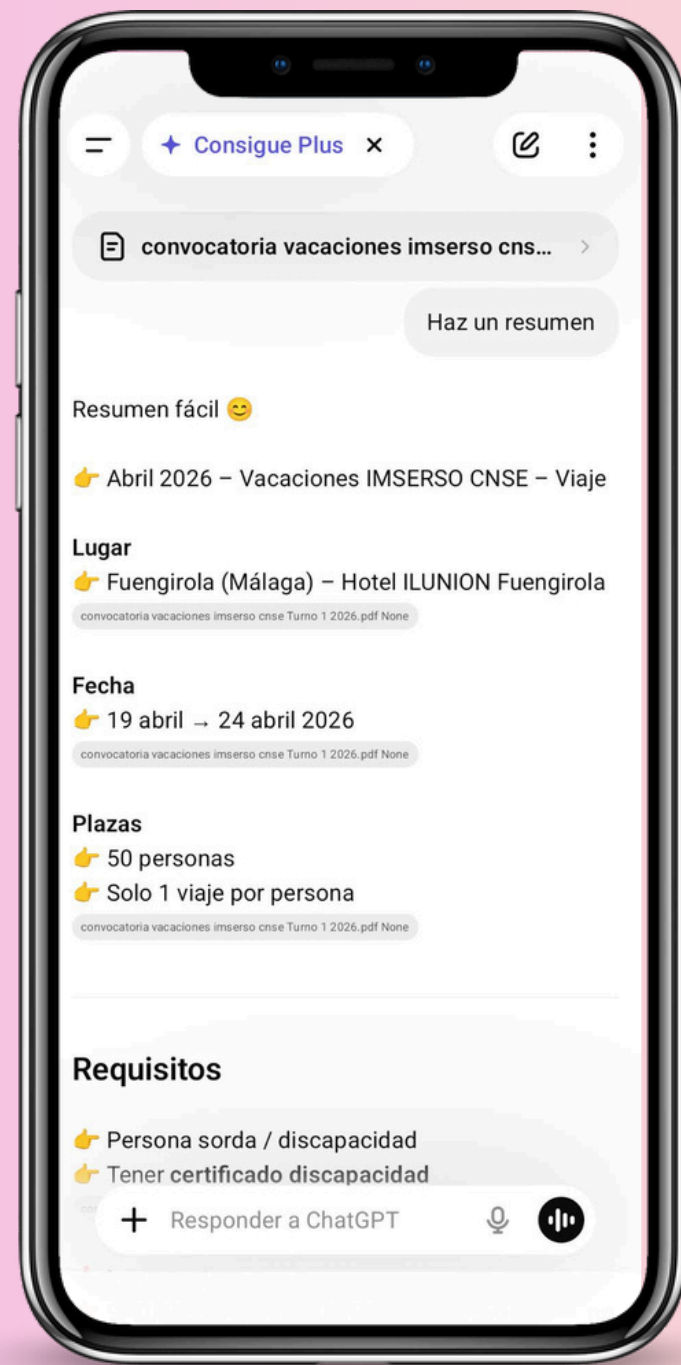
✦ Consigue Plus ×

convocatoria vacaciones imserso cns...

Haz un resumen

Resumen fácil 😊

👉 Abril 2026 – Vacaciones IMSERSO CNSE – Viaje

**Lugar**
👉 Fuengirola (Málaga) – Hotel ILUNION Fuengirola
convocatoria vacaciones imserso cnse Turno 1 2026.pdf None

**Fecha**
👉 19 abril → 24 abril 2026
convocatoria vacaciones imserso cnse Turno 1 2026.pdf None

**Plazas**
👉 50 personas
👉 Solo 1 viaje por persona
convocatoria vacaciones imserso cnse Turno 1 2026.pdf None

**Requisitos**

👉 Persona sorda / discapacidad
👉 Tener **certificado discapacidad**

+ Responder a ChatGPT